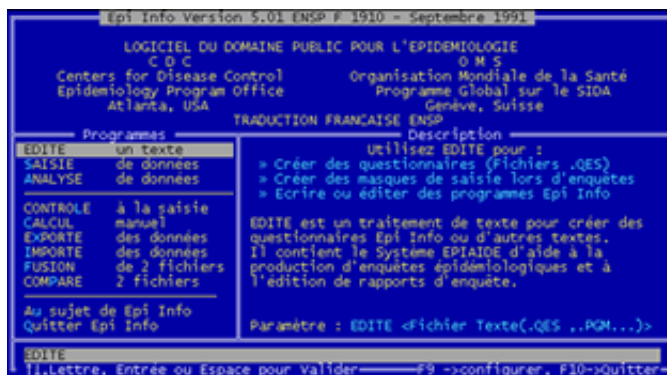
Epi Info Version 5.01 ENSP F 1910 - Septembre 1991

LOGICIEL DU DOMAINE PUBLIC POUR L'EPIDEMIOLOGIE

C D C
Centers for Disease Control
Epidemiology Program Office
Atlanta, USA

O M S
Organisation Mondiale de la Santé
Programme Global sur le SIDA
Genève, Suisse

TRADUCTION FRANCAISE ENSP

Programmes

EDITE un texte
SAISIE de données
ANALYSE de données

CONTROLE à la saisie
CALCUL manuel
EXPORTE des données
IMPORTE des données
FUSION de 2 fichiers
COMPARE 2 fichiers

Au sujet de Epi Info
Quitter Epi Info

Description

Utilisez EDITE pour :
» Créer des questionnaires (Fichiers .QES)
» Créer des masques de saisie lors d'enquêtes
» Ecrire ou éditer des programmes Epi Info

EDITE est un traitement de texte pour créer des questionnaires Epi Info ou d'autres textes. Il contient le Système EPIAIDE d'aide à la production d'enquêtes épidémiologiques et à l'édition de rapports d'enquête.

Paramètre : EDITE <Fichier Texte(.QES ..PGM...)>

EDITE
↑↓Lettre, Entrée ou Espace pour Valider F9 ->configurer, F10->Quitter